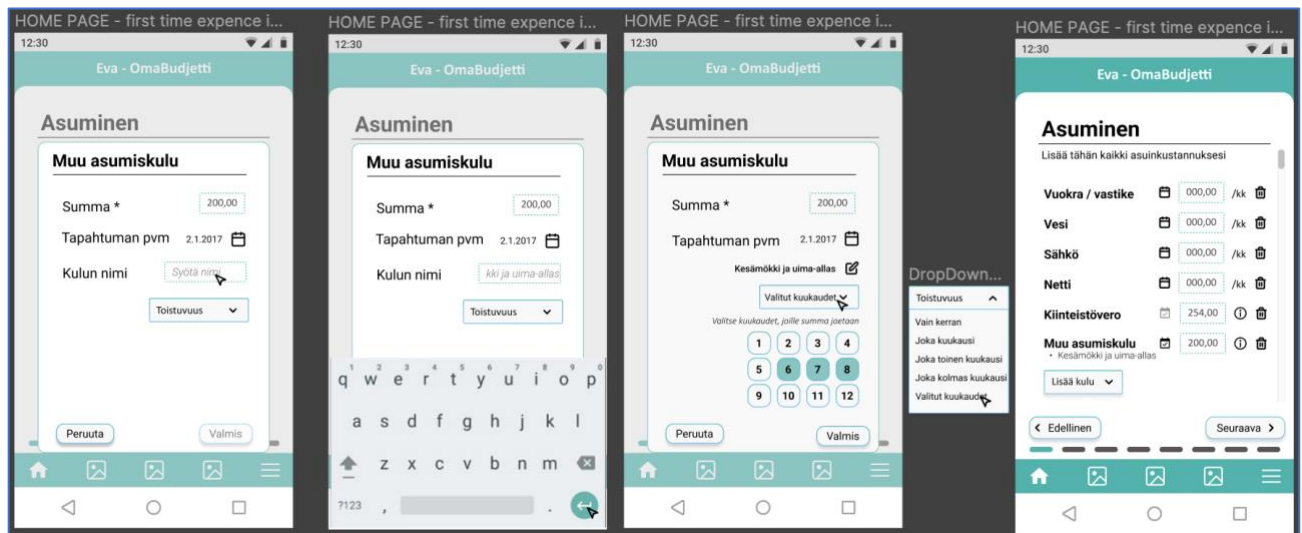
HOME PAGE - first time expence i...
12:30
Eva - OmaBudjetti
Asuminen
Muu asumiskulu
Summa *
200,00
Tapahtuman pvm
2.1.2017
Kulun nimi
Syötä nimi
Toistuvuus
Peruuta
Valmis

HOME PAGE - first time expence i...
12:30
Eva - OmaBudjetti
Asuminen
Muu asumiskulu
Summa *
200,00
Tapahtuman pvm
2.1.2017
Kulun nimi
kki ja uima-allas
Toistuvuus
q w e r t y u i o p
a s d f g h j k l
z x c v b n m
?123 , .

HOME PAGE - first time expence i...
12:30
Eva - OmaBudjetti
Asuminen
Muu asumiskulu
Summa *
200,00
Tapahtuman pvm
2.1.2017
Kesämökki ja uima-allas
Valitut kuukaudet
Valitse kuukaudet, joille summa jaetaan
1 2 3 4
5 6 7 8
9 10 11 12
Peruuta
Valmis

DropDown...
Toistuvuus
Vain kerran
Joka kuukausi
Joka toinen kuukausi
Joka kolmas kuukausi
Valitut kuukaudet

HOME PAGE - first time expence i...
12:30
Eva - OmaBudjetti
Asuminen
Lisää tähän kaikki asuinkustannuksesi
Vuokra / vastike 000,00 /kk
Vesi 000,00 /kk
Sähkö 000,00 /kk
Netti 000,00 /kk
Kiinteistövero 254,00
Muu asumiskulu 200,00
• Kesämökki ja uima-allas
Lisää kulu
Edellinen
Seuraava